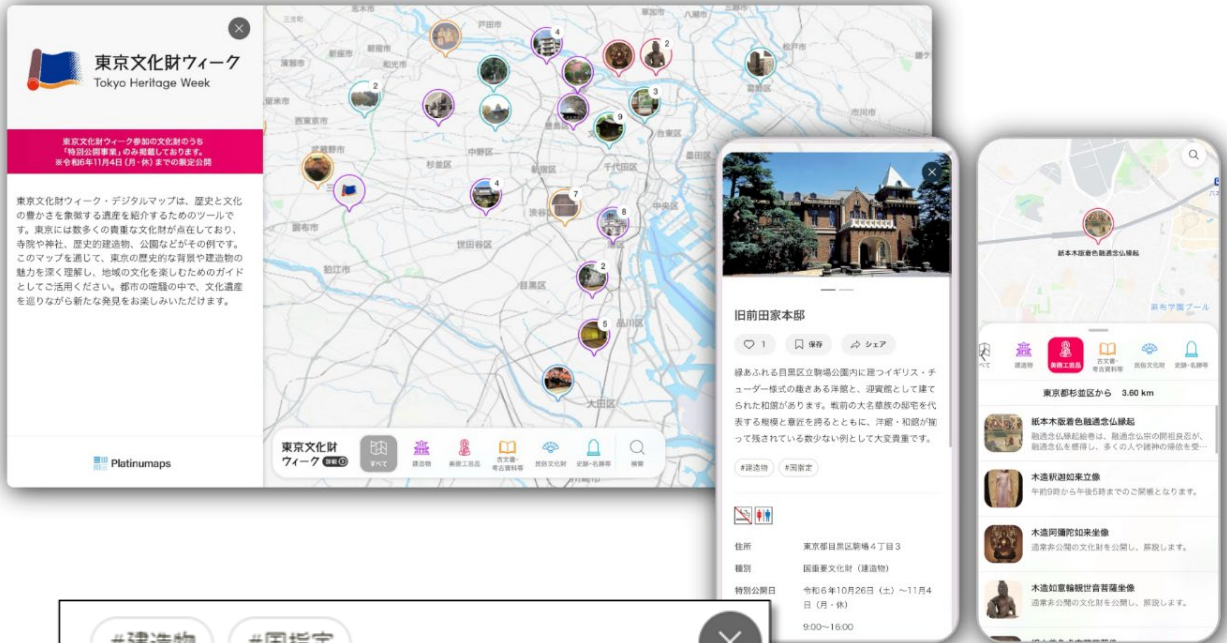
東京文化財ウィーク
Tokyo Heritage Week

東京文化財ウィーク参加の文化財のうち「特別公開事業」のみ掲載しております。
※令和6年11月4日（月・休）までの限定公開

東京文化財ウィーク・デジタルマップは、歴史と文化の豊かさを象徴する遺産を紹介するためのツールです。東京には数多くの貴重な文化財が点在しており、寺院や神社、歴史的建造物、公園などがその例です。このマップを通じて、東京の歴史的な背景や建造物の魅力を深く理解し、地域の文化を楽しむためのガイドとしてご活用ください。都市の喧騒の中で、文化遺産を巡りながら新たな発見をお楽しみいただけます。

Platinumaps

杉並区
中野区
新宿区
千代田区
渋谷区
世田谷区
目黒区
品川区
大田区
狛江市
武蔵野市

東京文化財ウィーク
すべて
建造物
美術工芸品
古文書・考古資料等
民俗文化財
史跡・名勝等
検索

旧前田家本邸
1
保存
シェア
緑あふれる目黒区立駒場公園内に建つイギリス・チューダー様式の趣きある洋館と、迎賓館として建てられた和館があります。戦前の大名華族の邸宅を代表する規模と意匠を誇るとともに、洋館・和館が揃って残されている数少ない例として大変貴重です。
#建造物
#国指定
住所　東京都目黒区駒場４丁目３
種別　国重要文化財（建造物）
特別公開日　令和６年10月26日（土）～11月4日（月・休）
9:00~16:00

紙本木版着色融通念仏縁起
すべて
建造物
美術工芸品
古文書・考古資料等
民俗文化財
史跡・名勝等
東京都杉並区から　3.60 km
紙本木版着色融通念仏縁起
融通念仏縁起絵巻は、融通念仏宗の開祖良忍が、融通念仏を感得し、多くの人や諸神の帰依を受…
木造釈迦如来立像
午前9時から午後5時までのご開帳となります。
木造阿彌陀如来坐像
通常非公開の文化財を公開し、解説します。
木造如意輪観世音菩薩坐像
通常非公開の文化財を公開し、解説します。

#建造物
#国指定